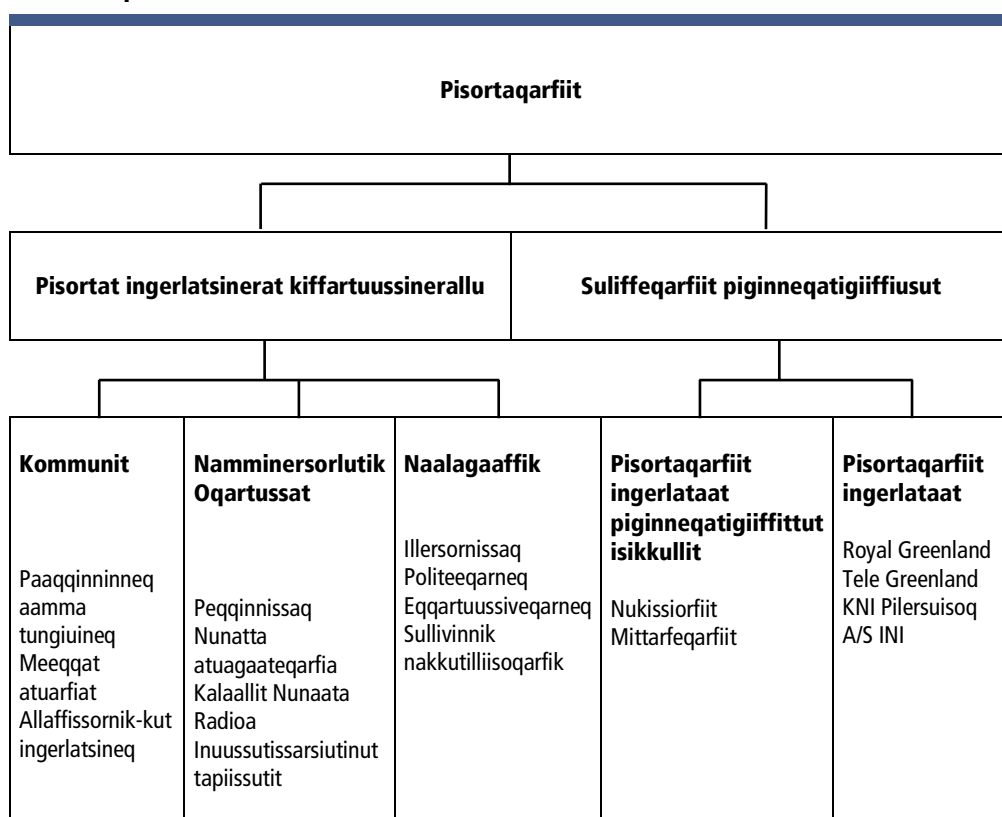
Pisortaqarfiit

Pisortat ingerlatsinerat kiffartuussinerallu

Suliffeqarfiit piginneqatigiiffiusut

Kommunit

Paaqqinninneq aamma tungiuineq
Meeqqat atuarfiat
Allaffissornik-kut ingerlatsineq

Namminersorlutik Oqartussat

Peqqinnissaq
Nunatta atuagaateqarfia
Kalaallit Nunaata Radioa
Inuussutissarsiutinut tapiissutit

Naalagaaffik

Illersornissaq
Politeeqarneq
Eqqartuussiveqarneq
Sullivinnik nakkutilliisoqarfik

Pisortaqarfiit ingerlataat piginneqatigiiffittut isikkullit

Nukissiorfiit
Mittarfeqarfiit

Pisortaqarfiit ingerlataat

Royal Greenland
Tele Greenland
KNI Pilersuisoq
A/S INI